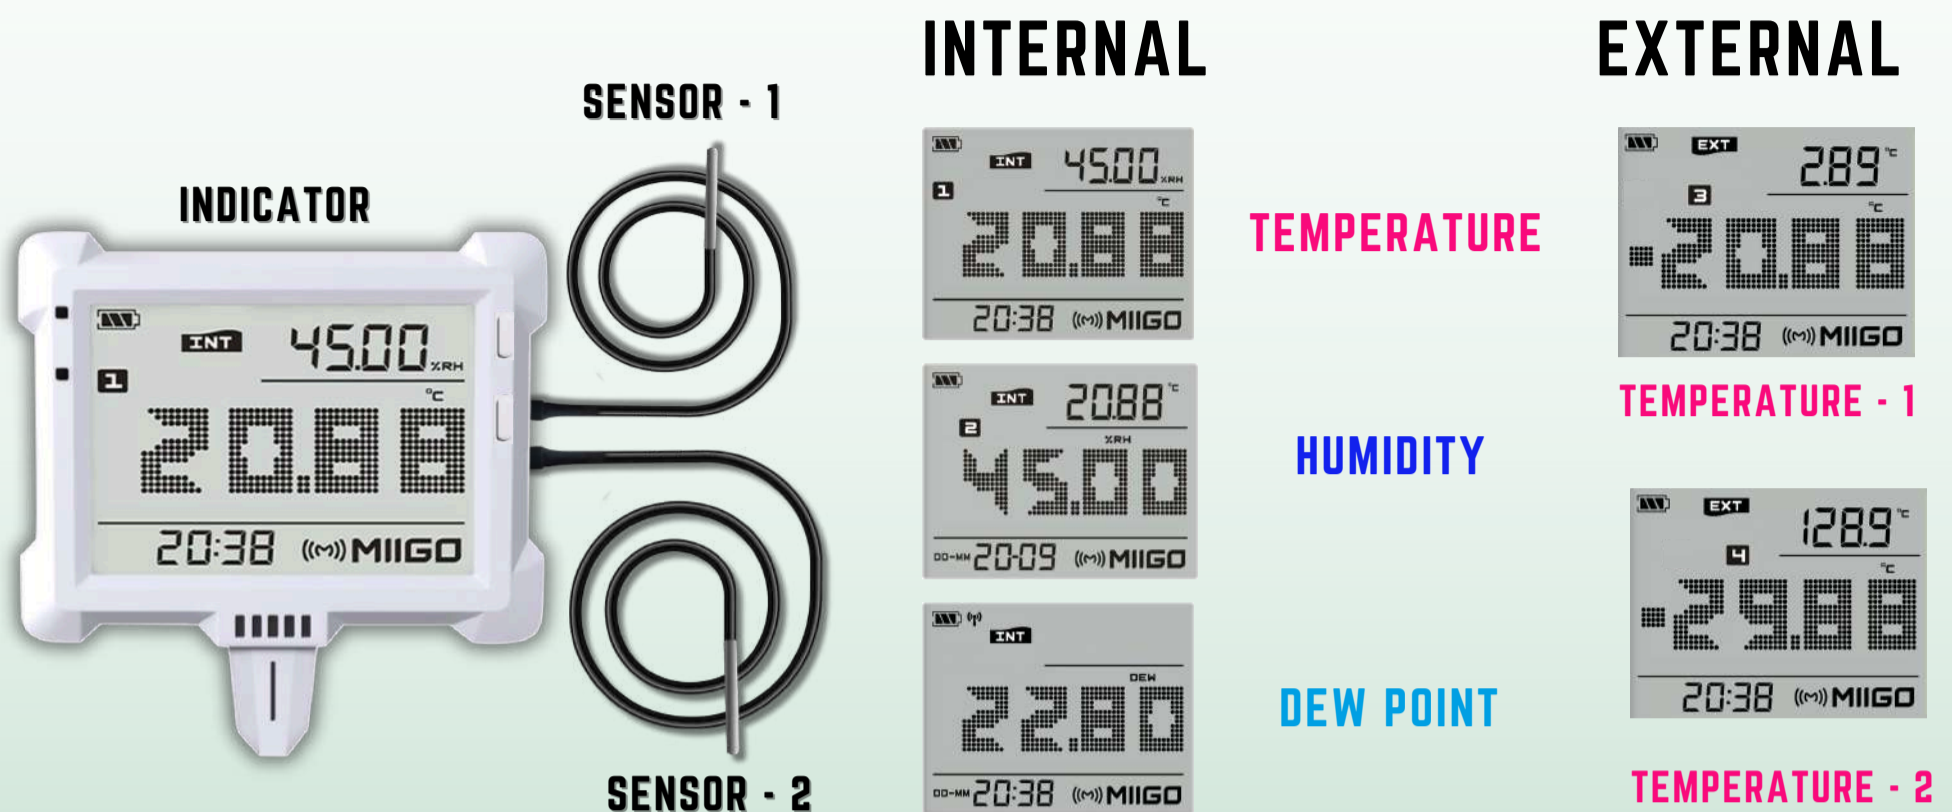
INDICATOR

INT 45.00 %RH
1
°C
20.88
20:38 MIIGO

SENSOR - 1

SENSOR - 2

INTERNAL

INT 45.00 %RH
1
°C
20.88
20:38 MIIGO

TEMPERATURE

INT 20.88 °C
2
%RH
45.00
DD-MM 20-09 MIIGO

HUMIDITY

INT
DEW
22.80
DD-MM 20:38 MIIGO

DEW POINT

EXTERNAL

EXT 28.9 °C
3
°C
-20.88
20:38 MIIGO

TEMPERATURE - 1

EXT 128.9 °C
4
°C
-29.88
20:38 MIIGO

TEMPERATURE - 2